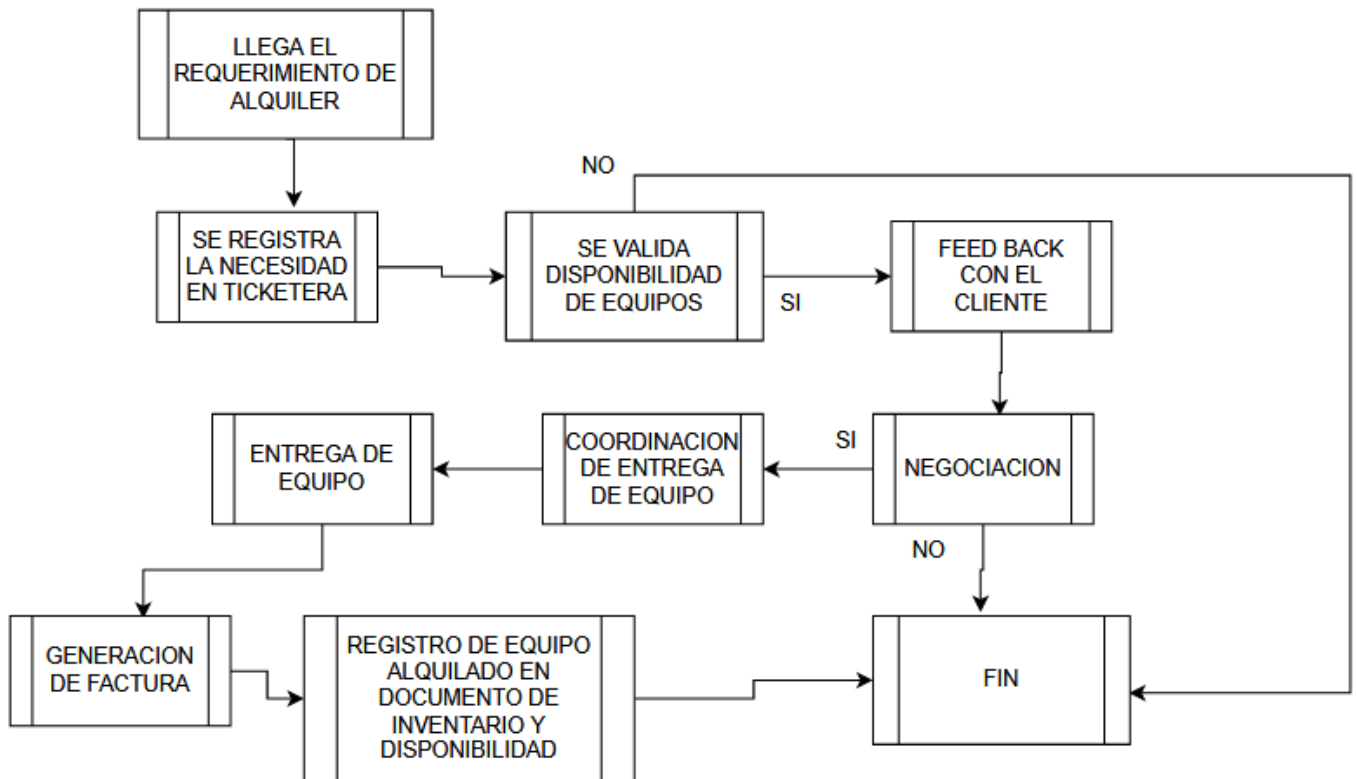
LLEGA EL REQUERIMIENTO DE ALQUILER

SE REGISTRA LA NECESIDAD EN TICKETERA

NO

SE VALIDA DISPONIBILIDAD DE EQUIPOS

SI

FEED BACK CON EL CLIENTE

ENTREGA DE EQUIPO

COORDINACION DE ENTREGA DE EQUIPO

SI

NEGOCIACION

NO

GENERACION DE FACTURA

REGISTRO DE EQUIPO ALQUILADO EN DOCUMENTO DE INVENTARIO Y DISPONIBILIDAD

FIN